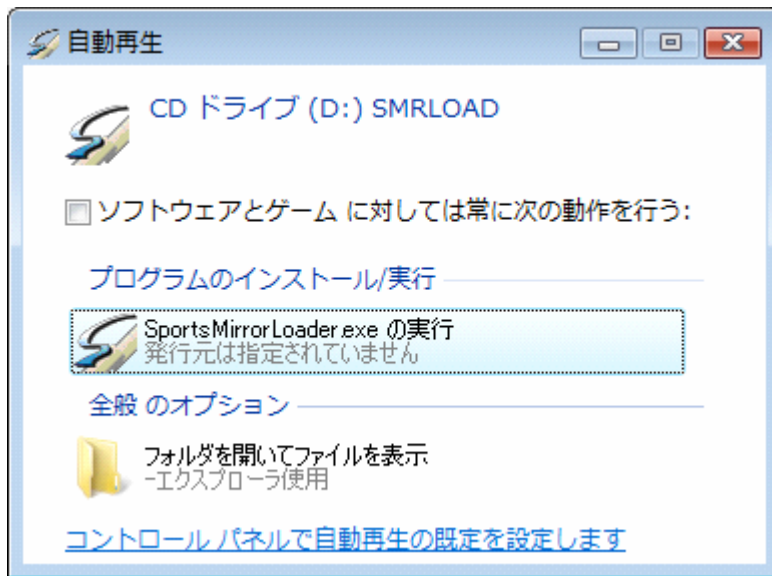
自動再生

CD ドライブ (D:) SMRLOAD

ソフトウェアとゲーム に対しては常に次の動作を行う:

プログラムのインストール/実行

SportsMirrorLoader.exe の実行
発行元は指定されていません

全般 のオプション

フォルダを開いてファイルを表示
-エクスプローラ使用

コントロール パネルで自動再生の既定を設定します